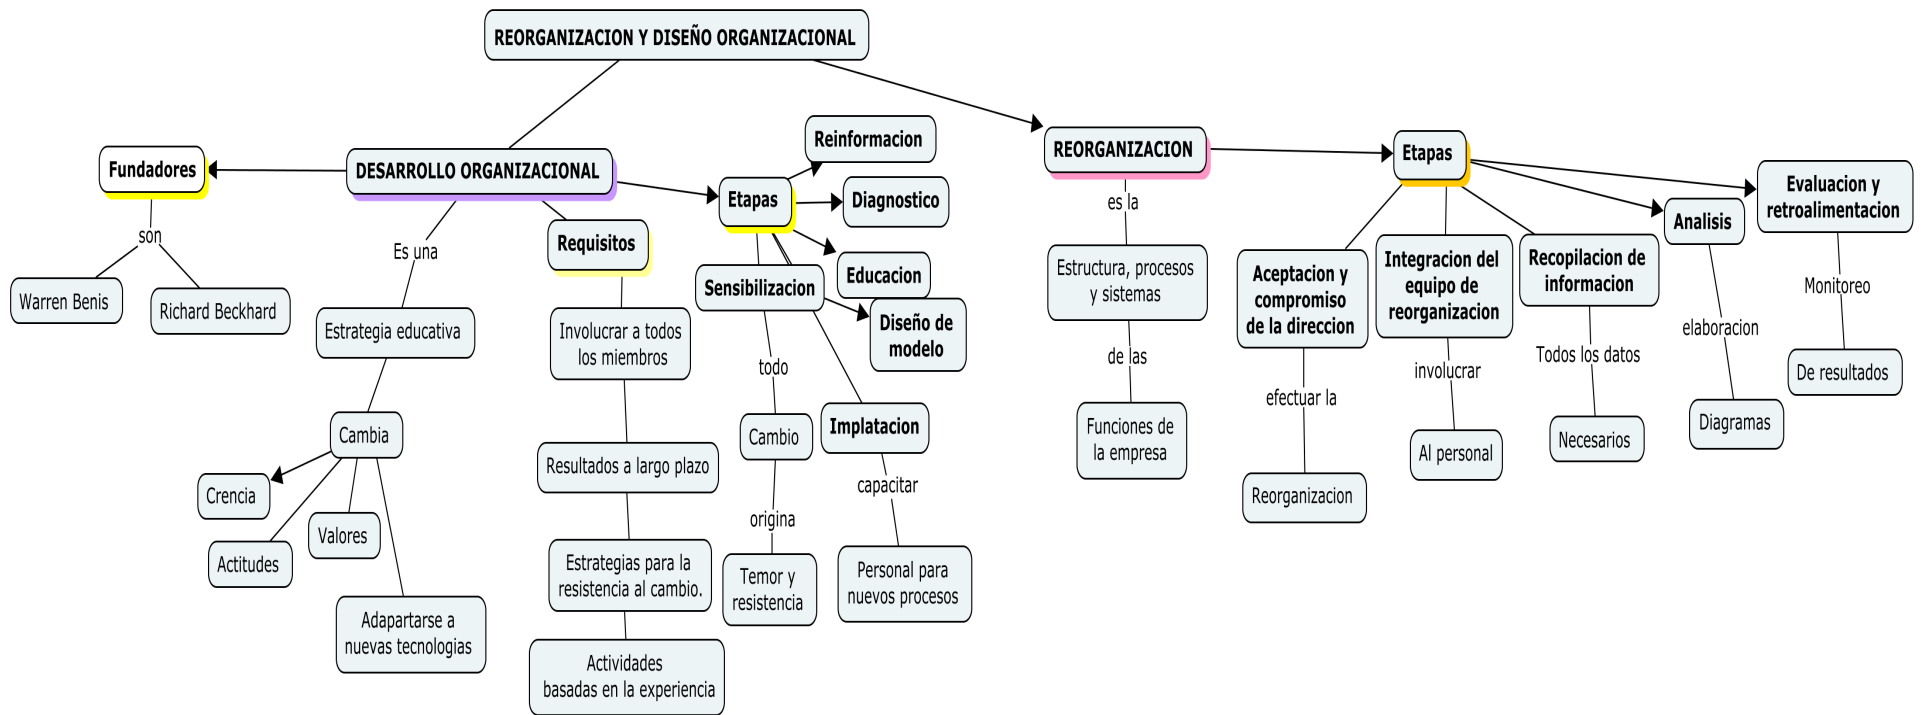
REORGANIZACION Y DISEÑO ORGANIZACIONAL

DESARROLLO ORGANIZACIONAL

Fundadores

son

Warren Benis

Richard Beckhard

Es una

Estrategia educativa

Cambia

Crencia

Actitudes

Valores

Adapartarse a nuevas tecnologias

Requisitos

Involucrar a todos los miembros

Resultados a largo plazo

Estrategias para la resistencia al cambio.

Actividades basadas en la experiencia

Etapas

Reinformacion

Diagnostico

Educacion

Diseño de modelo

Sensibilizacion

todo

Cambio

origina

Temor y resistencia

Implatacion

capacitar

Personal para nuevos procesos

REORGANIZACION

es la

Estructura, procesos y sistemas

de las

Funciones de la empresa

Etapas

Aceptacion y compromiso de la direccion

efectuar la

Reorganizacion

Integracion del equipo de reorganizacion

involucrar

Al personal

Recopilacion de informacion

Todos los datos

Necesarios

Analisis

elaboracion

Diagramas

Evaluacion y retroalimentacion

Monitoreo

De resultados